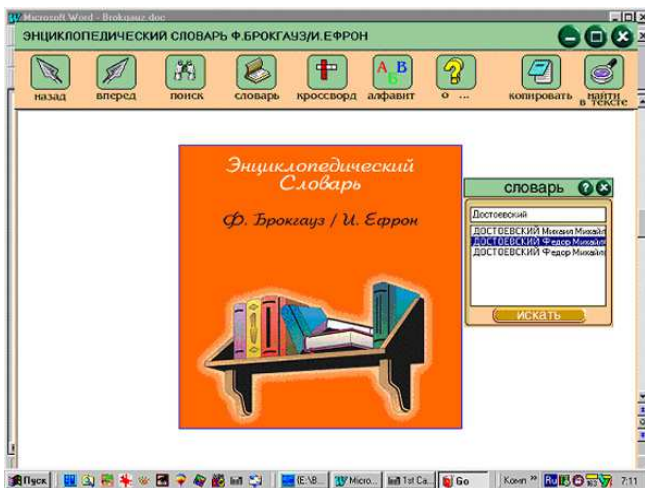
Microsoft Word - Brokgauz.doc

ЭНЦИКЛОПЕДИЧЕСКИЙ СЛОВАРЬ Ф.БРОКГАУЗ/И.ЕФРОН

назад вперед поиск словарь кроссворд алфавит о ... копировать найти в тексте

Энциклопедический Словарь

Ф. Брокгауз / И. Ефрон

словарь

Достоевский

ДОСТОЕВСКИЙ Михаил Михайл

ДОСТОЕВСКИЙ Федор Михайл

ДОСТОЕВСКИЙ Федор Михайл

искать

Пуск (E:\B... Micro... 1st Ca... Go Конт 7:11